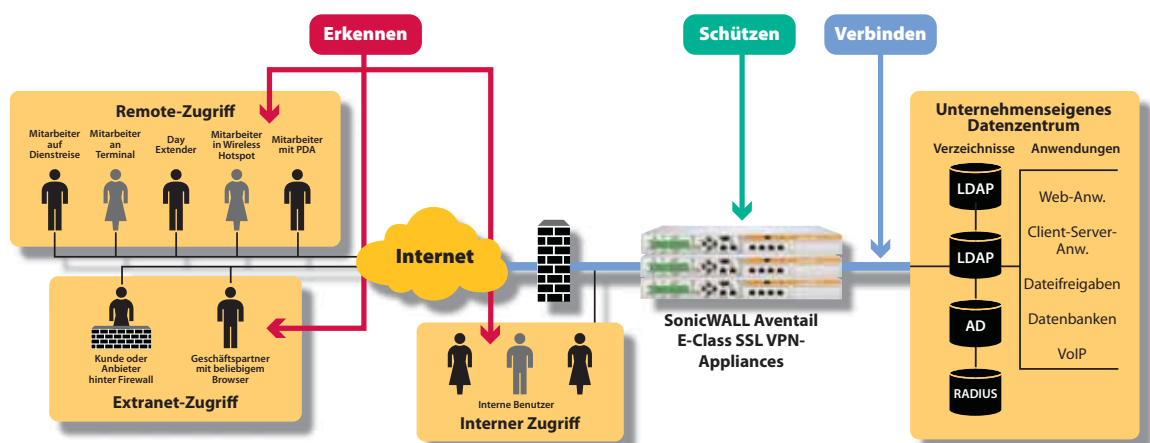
Erkennen

Schützen

Verbinden

Remote-Zugriff

Mitarbeiter auf Dienstreise

Mitarbeiter an Terminal

Day Extender

Mitarbeiter in Wireless Hotspot

Mitarbeiter mit PDA

Internet

Kunde oder Anbieter hinter Firewall

Geschäftspartner mit beliebigem Browser

Extranet-Zugriff

Interne Benutzer

Interner Zugriff

SonicWALL Aventail E-Class SSL VPN-Appliances

Unternehmenseigenes Datenzentrum

Verzeichnisse

Anwendungen

LDAP

LDAP

AD

RADIUS

Web-Anw.

Client-Server-Anw.

Dateifreigaben

Datenbanken

VoIP